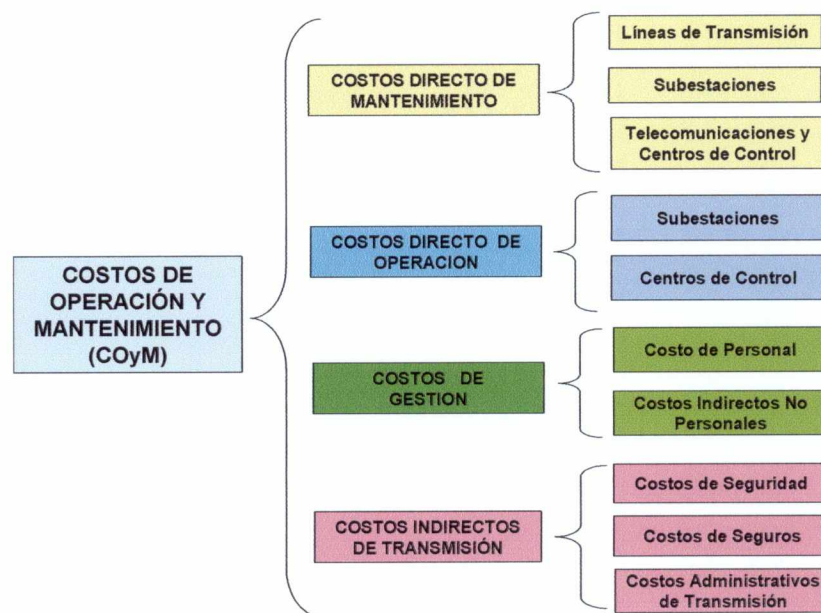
COSTOS DE OPERACIÓN Y MANTENIMIENTO (COyM)

COSTOS DIRECTO DE MANTENIMIENTO

Líneas de Transmisión

Subestaciones

Telecomunicaciones y Centros de Control

COSTOS DIRECTO DE OPERACION

Subestaciones

Centros de Control

COSTOS DE GESTION

Costo de Personal

Costos Indirectos No Personales

COSTOS INDIRECTOS DE TRANSMISIÓN

Costos de Seguridad

Costos de Seguros

Costos Administrativos de Transmisión